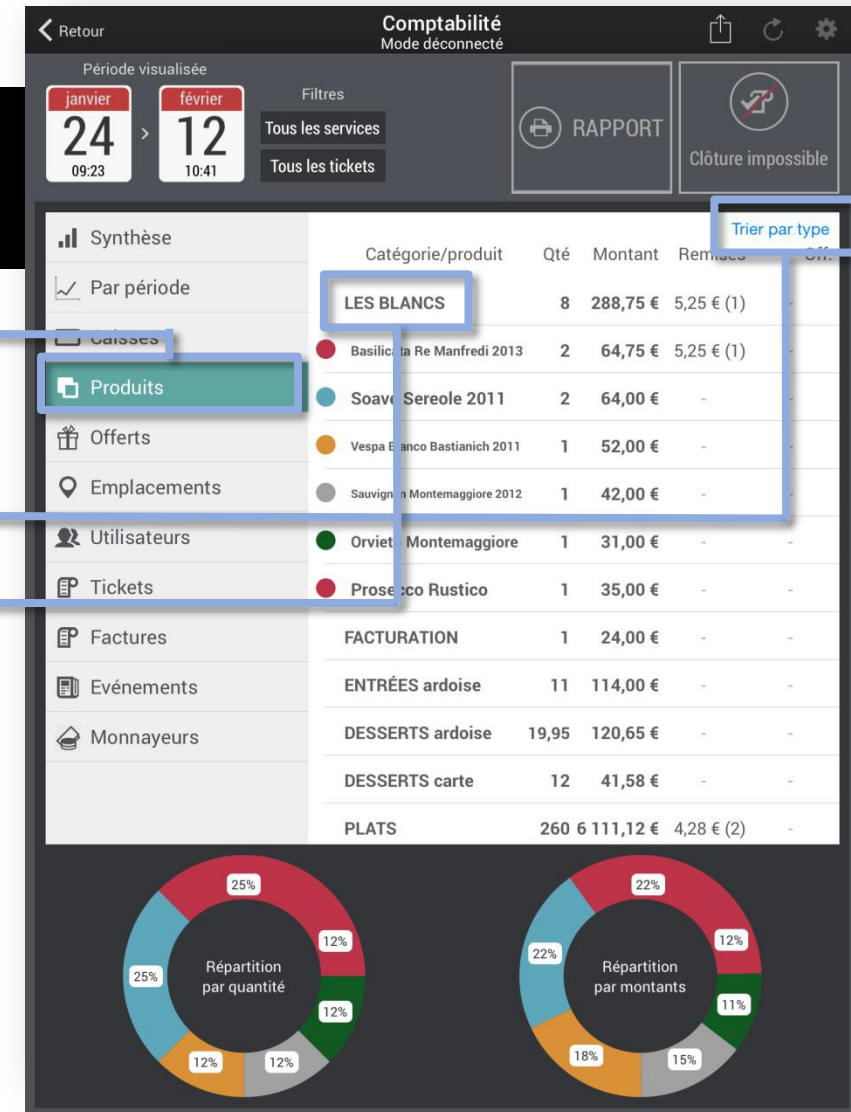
Retour
Comptabilité
Mode déconnecté

Période visualisée
janvier 24 09:23 > février 12 10:41
Filtres
Tous les services
Tous les tickets
RAPPORT
Clôture impossible

Synthèse
Par période
Caisses
Produits
Offerts
Emplacements
Utilisateurs
Tickets
Factures
Evénements
Monnayeurs

Trier par type

| Catégorie/produit | Qté | Montant | Remises | Off. |
|---|---|---|---|---|
| LES BLANCS | 8 | 288,75 € | 5,25 € (1) | - |
| Basilica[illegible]a Re Manfredi 2013 | 2 | 64,75 € | 5,25 € (1) | - |
| Soav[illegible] Sereole 2011 | 2 | 64,00 € | - | - |
| Vespa B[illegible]anco Bastianich 2011 | 1 | 52,00 € | - | - |
| Sauvign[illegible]n Montemaggiore 2012 | 1 | 42,00 € | - | - |
| Orviet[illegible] Montemaggiore | 1 | 31,00 € | - | - |
| Prose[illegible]co Rustico | 1 | 35,00 € | - | - |
| FACTURATION | 1 | 24,00 € | - | - |
| ENTRÉES ardoise | 11 | 114,00 € | - | - |
| DESSERTS ardoise | 19,95 | 120,65 € | - | - |
| DESSERTS carte | 12 | 41,58 € | - | - |
| PLATS | 260 | 6 111,12 € | 4,28 € (2) | - |

Répartition par quantité
25% 12% 12% 12% 12% 25%

Répartition par montants
22% 12% 11% 15% 18% 22%